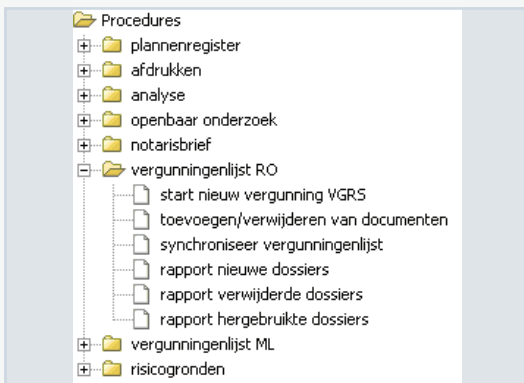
Procedures
plannenregister
afdrukken
analyse
openbaar onderzoek
notarisbrief
vergunningenlijst RO
start nieuw vergunning VGRS
toevoegen/verwijderen van documenten
synchroniseer vergunningenlijst
rapport nieuwe dossiers
rapport verwijderde dossiers
rapport hergebruikte dossiers
vergunningenlijst ML
risicogronden